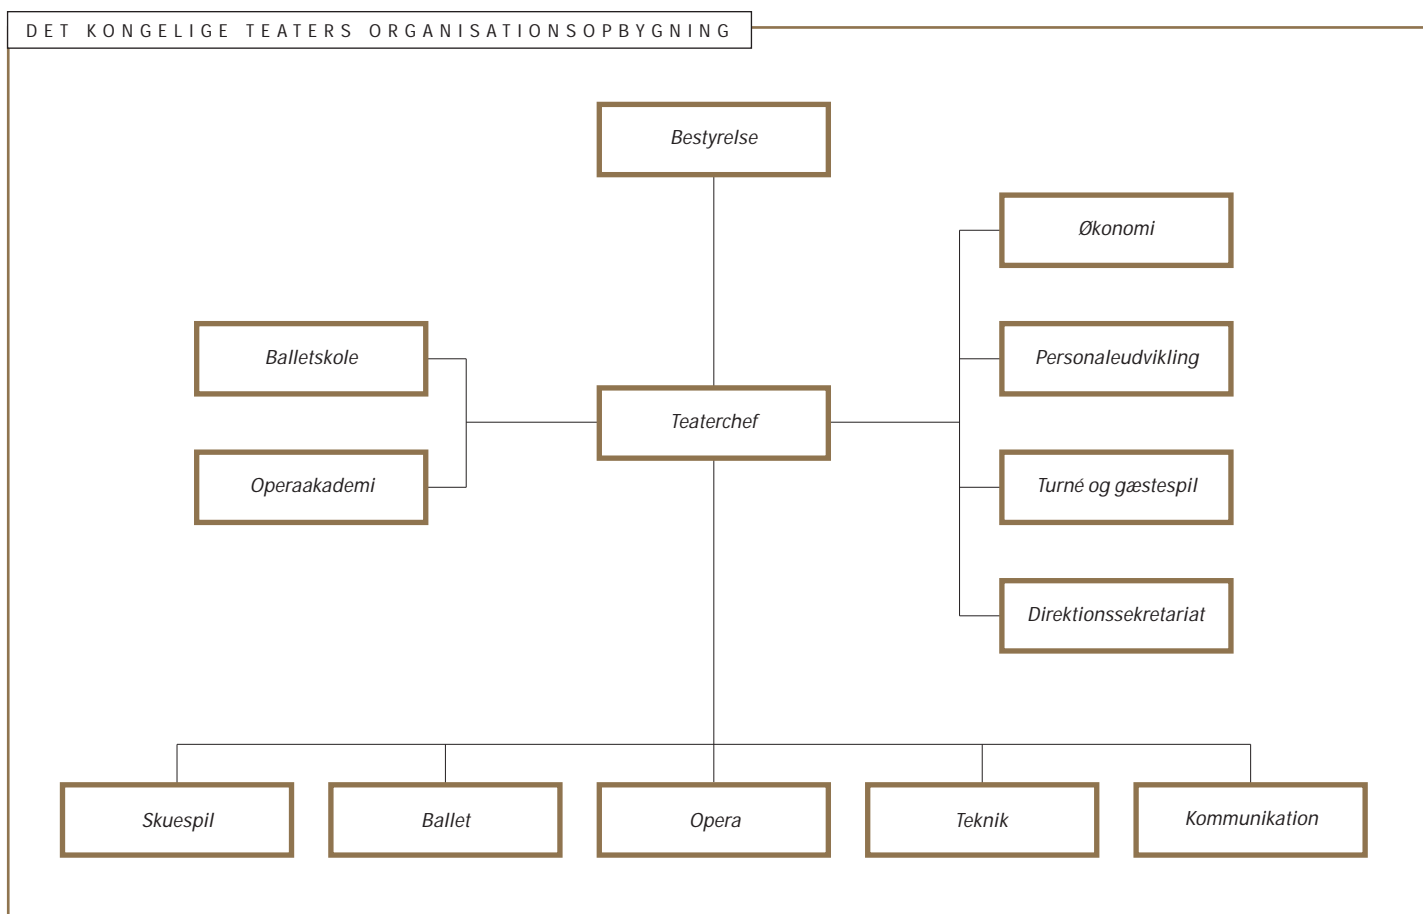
DET KONGELIGE TEATERS ORGANISATIONSOPBYGNING

Bestyrelse

Økonomi

Balletskole

Personaleudvikling

Teaterchef

Operaakademi

Turné og gæstespil

Direktionssekretariat

Skuespil

Ballet

Opera

Teknik

Kommunikation